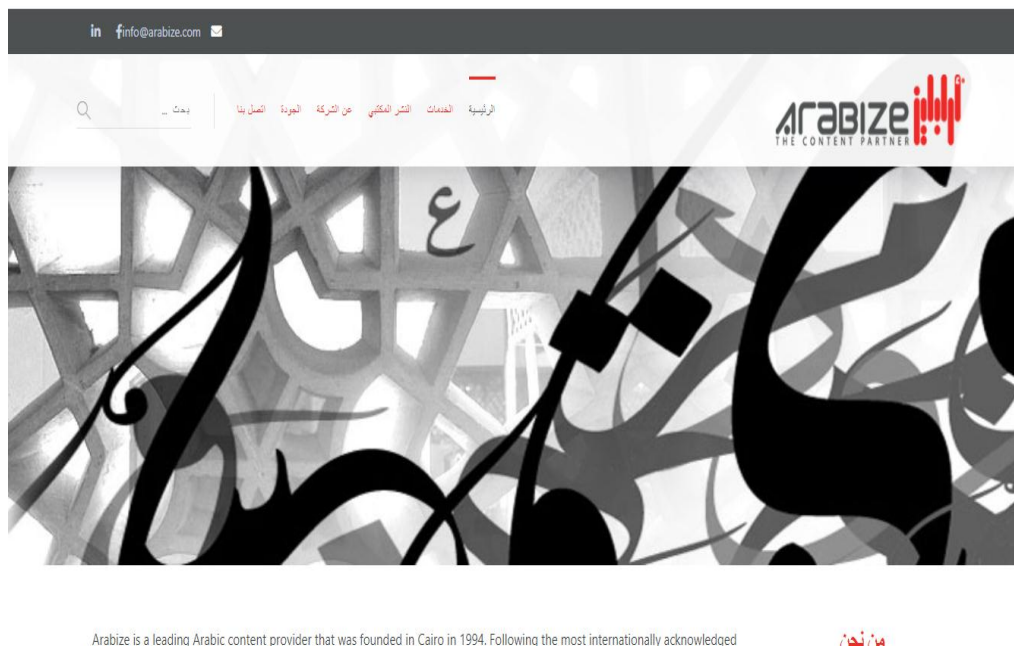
in finfo@arabize.com

بحث ...

الرئيسية الخدمات النشر المكتبي عن الشركة الجودة اتصل بنا

ARABIZE أرابايز
THE CONTENT PARTNER

ع

من نحن

Arabize is a leading Arabic content provider that was founded in Cairo in 1994. Following the most internationally acknowledged